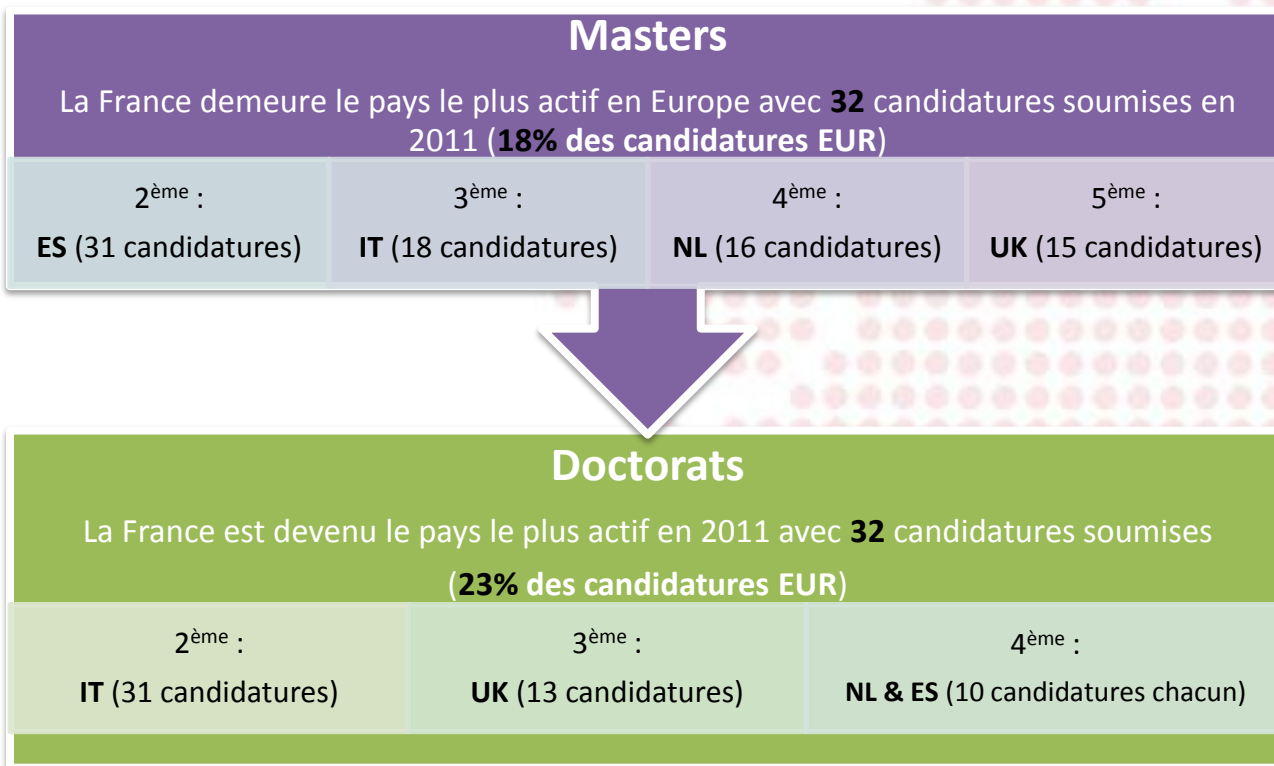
Masters

La France demeure le pays le plus actif en Europe avec **32** candidatures soumises en 2011 (**18% des candidatures EUR**)

| $2^{ème}$ : **ES** (31 candidatures) | $3^{ème}$ : **IT** (18 candidatures) | $4^{ème}$ : **NL** (16 candidatures) | $5^{ème}$ : **UK** (15 candidatures) |
|---|---|---|---|

Doctorats

La France est devenu le pays le plus actif en 2011 avec **32** candidatures soumises (**23% des candidatures EUR**)

| $2^{ème}$ : **IT** (31 candidatures) | $3^{ème}$ : **UK** (13 candidatures) | $4^{ème}$ : **NL & ES** (10 candidatures chacun) |
|---|---|---|